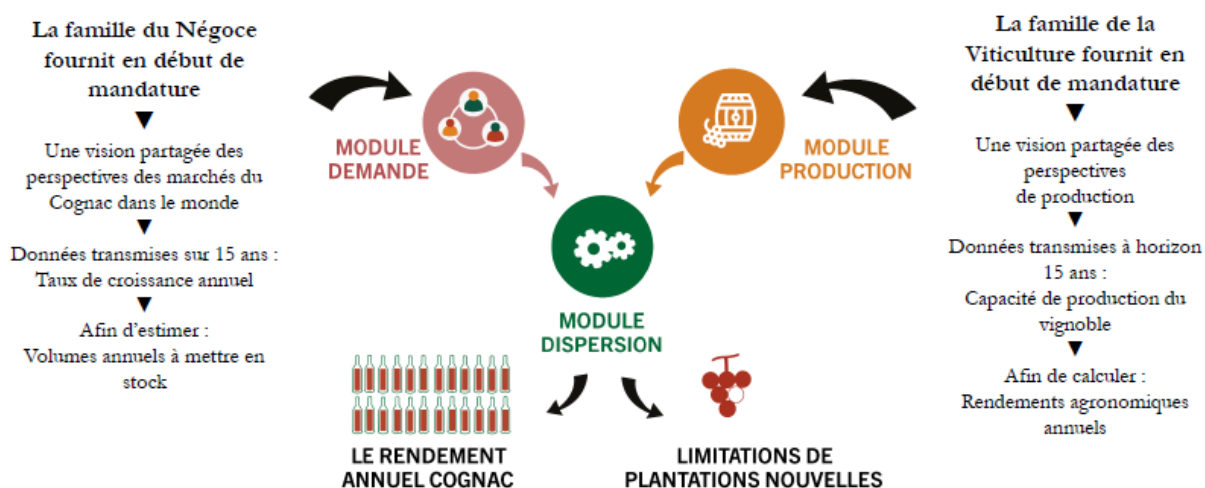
La famille du Négoce fournit en début de mandature

▼

Une vision partagée des perspectives des marchés du Cognac dans le monde

▼

Données transmises sur 15 ans : Taux de croissance annuel

▼

Afin d'estimer : Volumes annuels à mettre en stock

MODULE DEMANDE

MODULE PRODUCTION

MODULE DISPERSION

LE RENDEMENT ANNUEL COGNAC

LIMITATIONS DE PLANTATIONS NOUVELLES

La famille de la Viticulture fournit en début de mandature

▼

Une vision partagée des perspectives de production

▼

Données transmises à horizon 15 ans : Capacité de production du vignoble

▼

Afin de calculer : Rendements agronomiques annuels